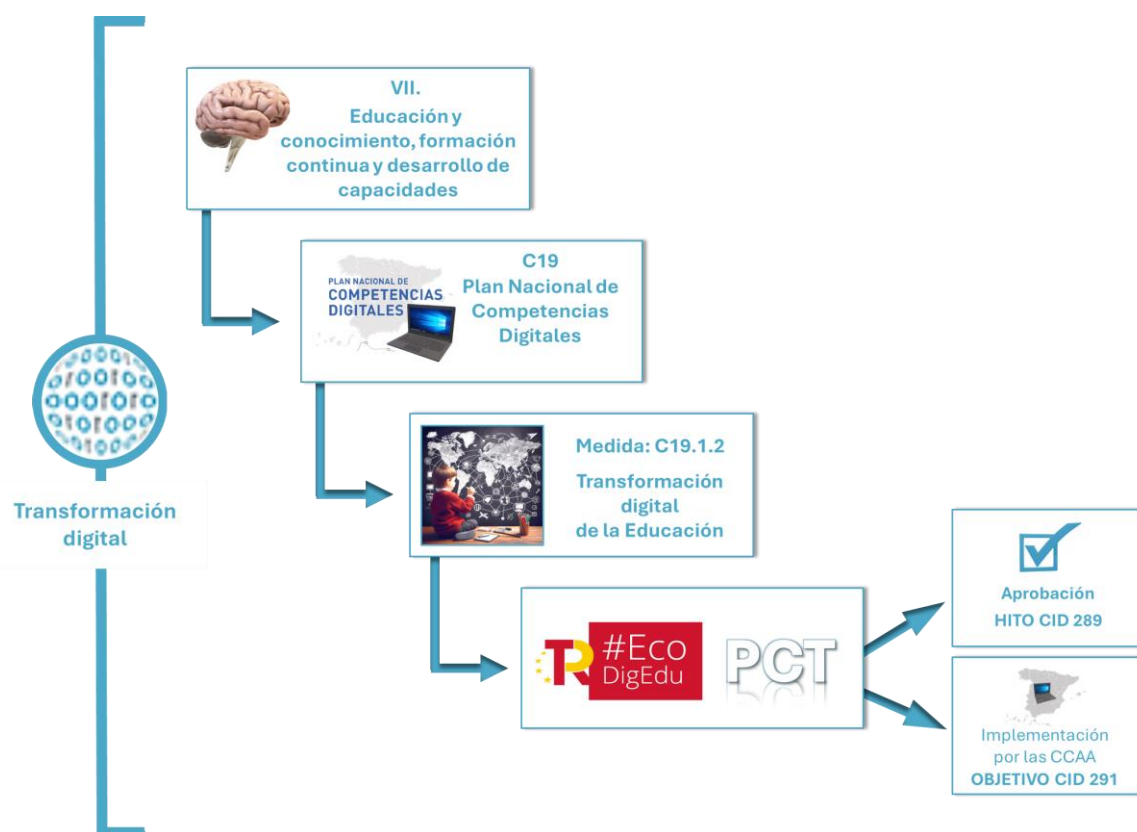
Transformación digital

VII.
Educación y conocimiento, formación continua y desarrollo de capacidades

PLAN NACIONAL DE COMPETENCIAS DIGITALES

C19
Plan Nacional de Competencias Digitales

Medida: C19.1.2
Transformación digital de la Educación

#Eco DigEdu

PCT

Aprobación
HITO CID 289

Implementación por las CCAA
OBJETIVO CID 291